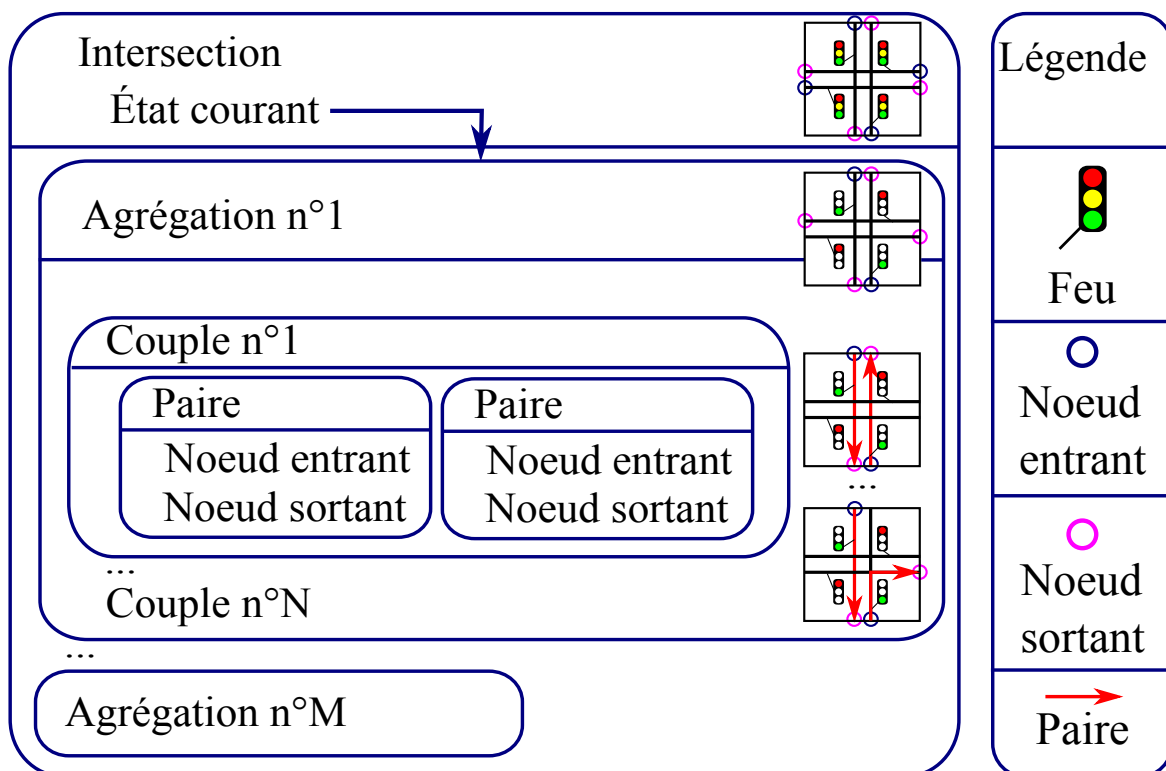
Intersection
État courant

Agrégation n°1

Couple n°1

Paire
Noeud entrant
Noeud sortant

Paire
Noeud entrant
Noeud sortant

...
Couple n°N

...

...
Agrégation n°M

Légende

Feu

Noeud entrant

Noeud sortant

Paire